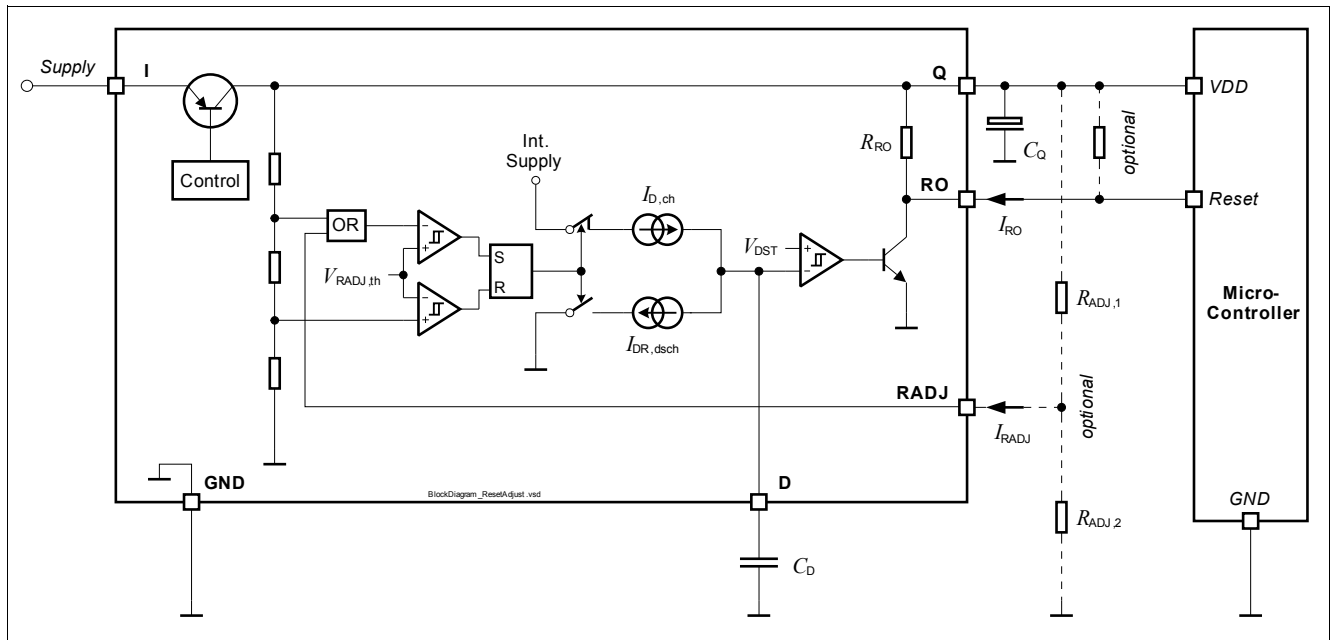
Supply
I
Q
VDD
Control
Int. Supply
$R_{RO}$
$C_Q$
optional
RO
Reset
OR
$I_{D,ch}$
$V_{DST}$
$I_{RO}$
S
R
$V_{RADJ,th}$
$R_{ADJ,1}$
Micro-Controller
$I_{DR,dsch}$
RADJ
optional
$I_{RADJ}$
GND
BlockDiagram_ResetAdjust.vsd
D
GND
$R_{ADJ,2}$
$C_D$